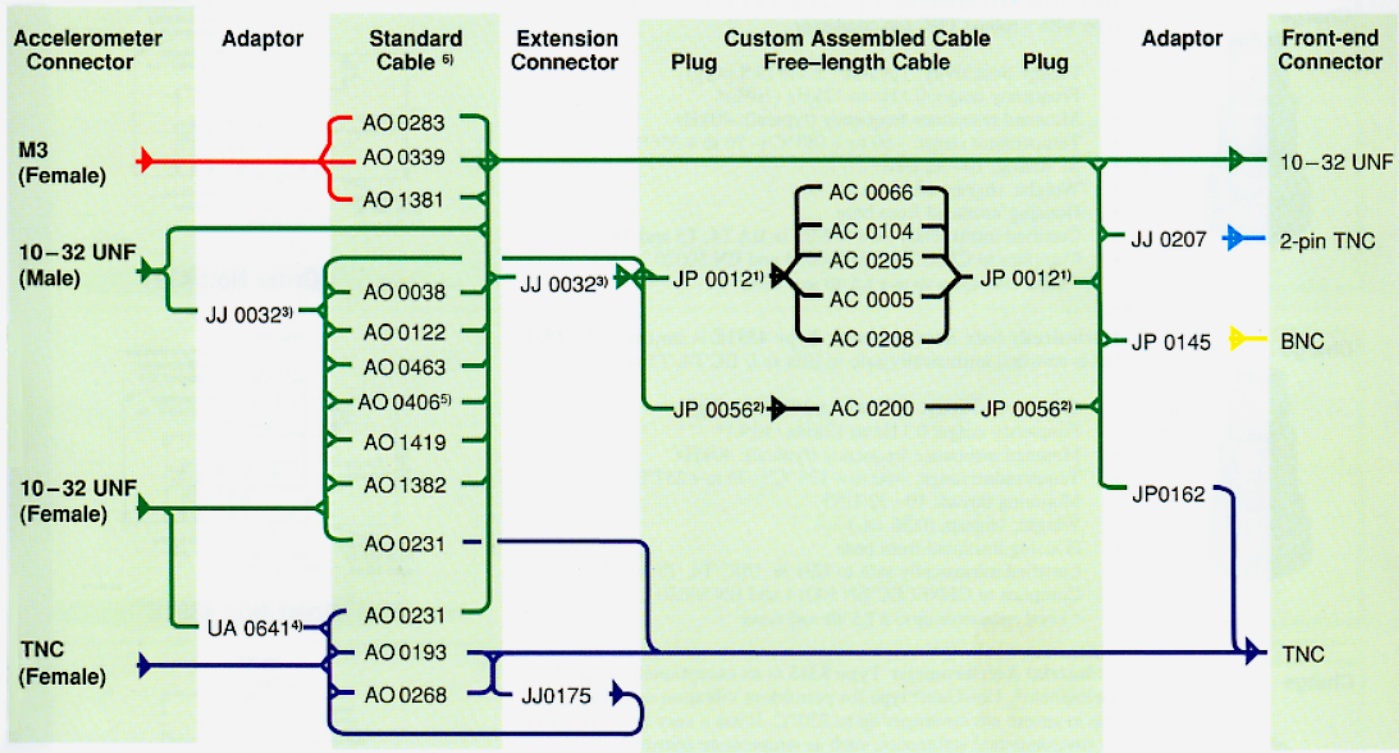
Accelerometer Connector

Adaptor

Standard Cable $^{5)}$

Extension Connector

Custom Assembled Cable

Plug

Free–length Cable

Plug

Adaptor

Front-end Connector

M3 (Female)

10 – 32 UNF (Male)

10 – 32 UNF (Female)

TNC (Female)

JJ 0032$^{3)}$

UA 0641$^{4)}$

AO 0283

AO 0339

AO 1381

AO 0038

AO 0122

AO 0463

AO 0406$^{5)}$

AO 1419

AO 1382

AO 0231

AO 0231

AO 0193

AO 0268

JJ 0032$^{3)}$

JJ0175

JP 0012$^{1)}$

JP 0056$^{2)}$

AC 0066

AC 0104

AC 0205

AC 0005

AC 0208

AC 0200

JP 0012$^{1)}$

JP 0056$^{2)}$

JJ 0207

JP 0145

JP0162

10 – 32 UNF

2-pin TNC

BNC

TNC